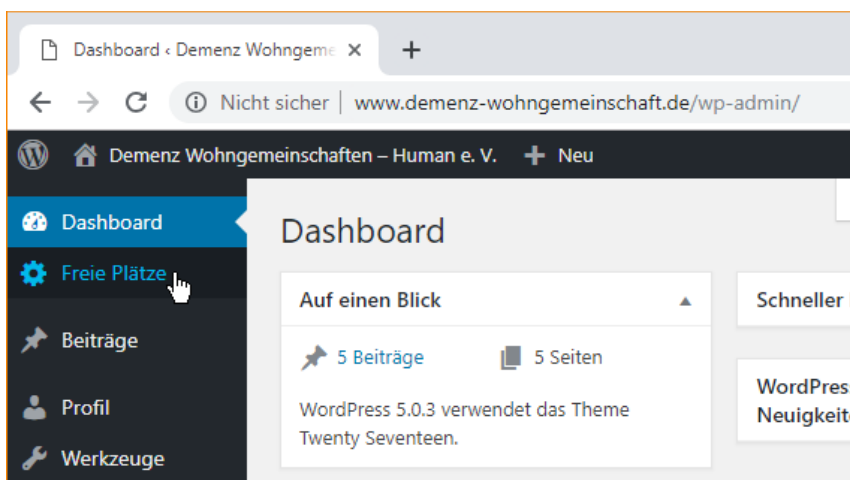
Dashboard ‹ Demenz Wohngeme ×
+
Nicht sicher | www.demenz-wohngemeinschaft.de/wp-admin/
Demenz Wohngemeinschaften – Human e. V. + Neu
Dashboard
Freie Plätze
Beiträge
Profil
Werkzeuge
Dashboard
Auf einen Blick
5 Beiträge
5 Seiten
WordPress 5.0.3 verwendet das Theme Twenty Seventeen.
Schneller
WordPres
Neuigkeit